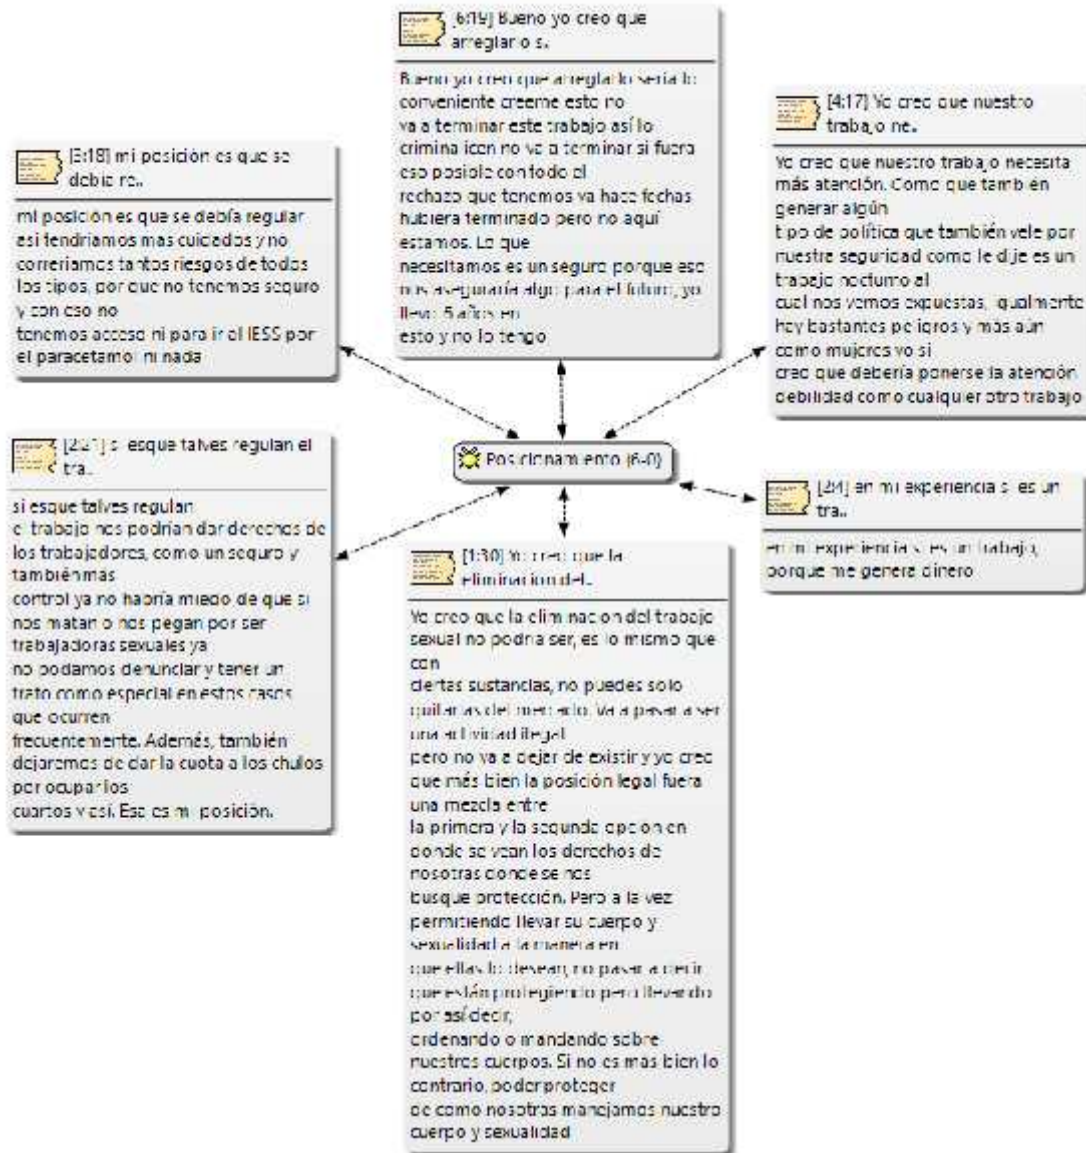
[6:19] Bueno yo creo que arreglarlo s..

Bueno yo creo que arreglarlo sería lo conveniente creeme esto no va a terminar este trabajo así lo crimina licen no va a terminar si fuera eso posible con todo el rechazo que tenemos ya hace fechas hubiera terminado pero no aquí estamos. Lo que necesitamos es un seguro porque eso nos aseguraría algo para el futuro, yo llevo 5 años en esto y no lo tengo

[4:17] Yo creo que nuestro trabajo ne..

Yo creo que nuestro trabajo necesita más atención. Como que también generar algún tipo de política que también vele por nuestra seguridad como le dije es un trabajo nocturno al cual nos vemos expuestas, igualmente hay bastantes peligros y más aún como mujeres yo si creo que debería ponerse la atención debilidad como cualquier otro trabajo

[3:18] mi posición es que se debía re..

mi posición es que se debía regular así tendríamos mas cuidados y no correríamos tantos riesgos de todos los tipos, por que no tenemos seguro y con eso no tenemos acceso ni para ir al IESS por el paracetamol ni nada

Posicionamiento (6-0)

[2:21] si esque talves regulan el tra..

si esque talves regulan el trabajo nos podrian dar derechos de los trabajadores, como un seguro y también mas control ya no habría miedo de que si nos matan o nos pegan por ser trabajadoras sexuales ya no podamos denunciar y tener un trato como especial en estos casos que ocurren frecuentemente. Además, también dejaremos de dar la cuota a los chulos por ocupar los cuartos y así. Esa es mi posición.

[2M] en mi experiencia si es un tra..

en mi experiencia si es un trabajo, porque me genera dinero

[1:30] Yo creo que la Eliminación del..

Yo creo que la eliminación del trabajo sexual no podría ser, es lo mismo que con ciertas sustancias, no puedes solo quitarlas del mercado. Va a pasar a ser una actividad ilegal pero no va a dejar de existir y yo creo que más bien la posición legal fuera una mezcla entre la primera y la segunda opción en donde se vean los derechos de nosotras donde se nos busque protección. Pero a la vez permitiendo llevar su cuerpo y sexualidad a la manera en que ellas lo deseen, no pasar a decir que estén protegiendo pero llevando por así decir, ordenando o mandando sobre nuestros cuerpos. Si no es mas bien lo contrario, poder proteger de como nosotras manejamos nuestro cuerpo y sexualidad